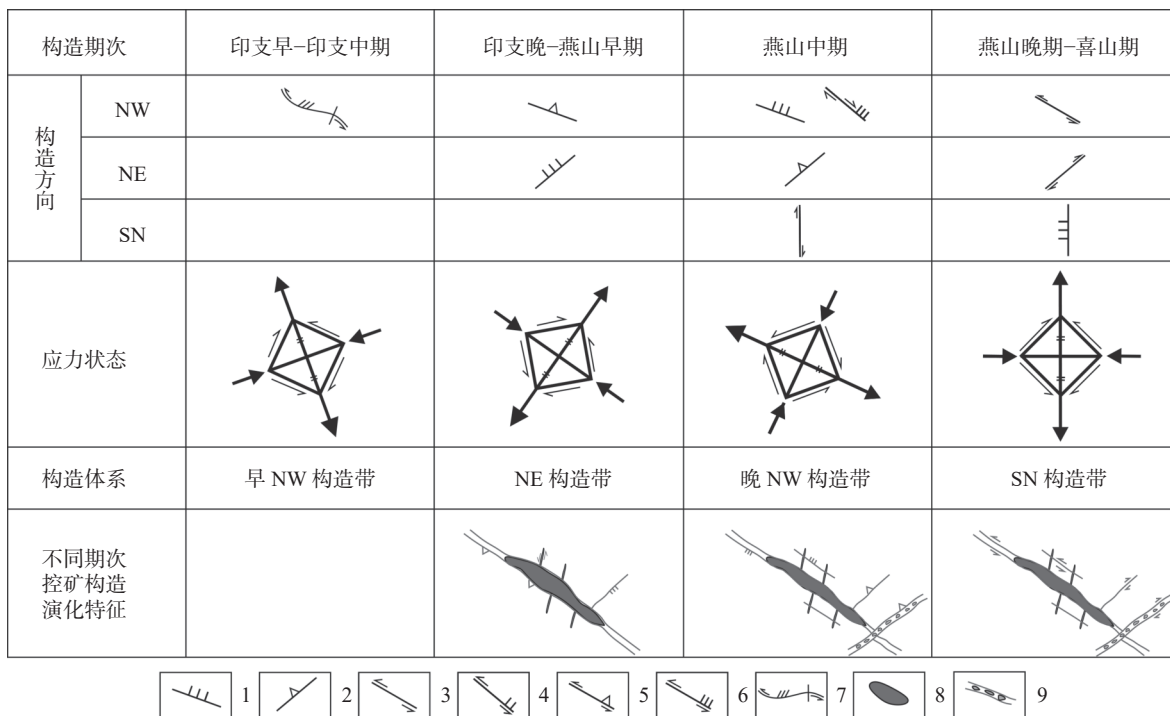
| 构造期次 | | 印支早-印支中期 | 印支晚-燕山早期 | 燕山中期 | 燕山晚期-喜山期 |
|---|---|---|---|---|---|
| 构造方向 | NW | | | | |
| | NE | | | | |
| | SN | | | | |
| 应力状态 | | | | | |
| 构造体系 | | 早 NW 构造带 | NE 构造带 | 晚 NW 构造带 | SN 构造带 |
| 不同期次控矿构造演化特征 | | | | | |

1 2 3 4 5 6 7 8 9